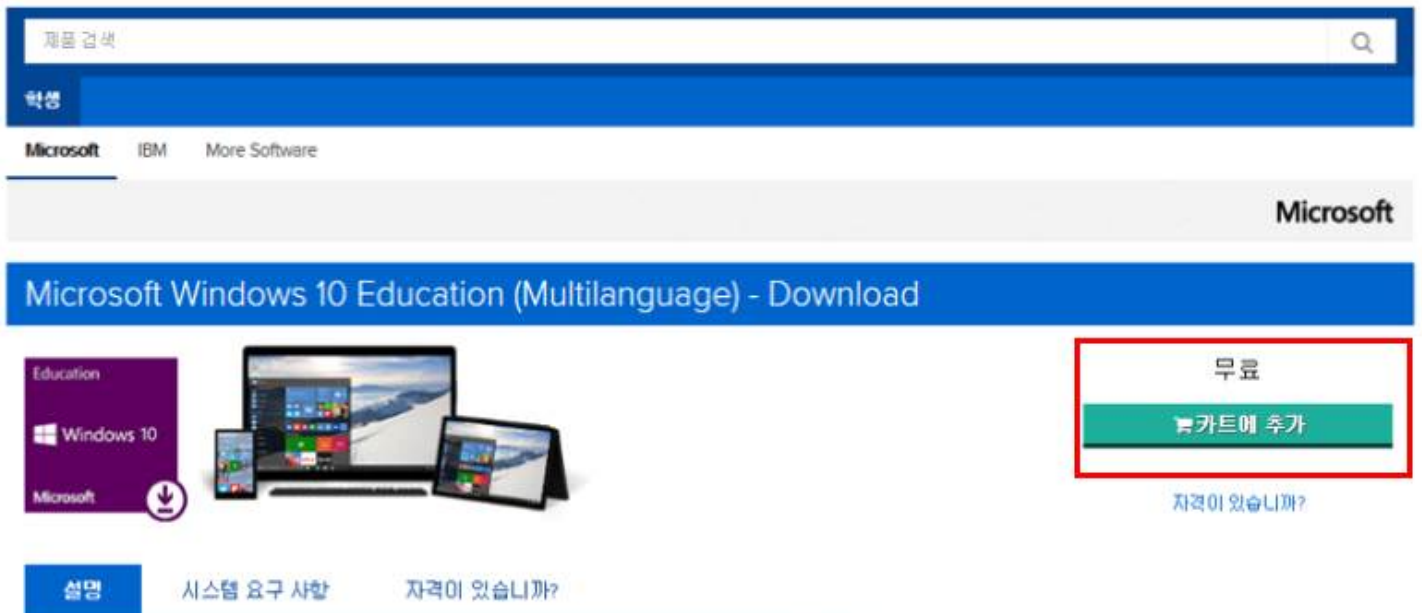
제품 검색

학생

Microsoft IBM More Software

Microsoft

Microsoft Windows 10 Education (Multilanguage) - Download

Education
Windows 10
Microsoft

무료

카트에 추가

자격이 있습니까?

설명 시스템 요구 사항 자격이 있습니까?